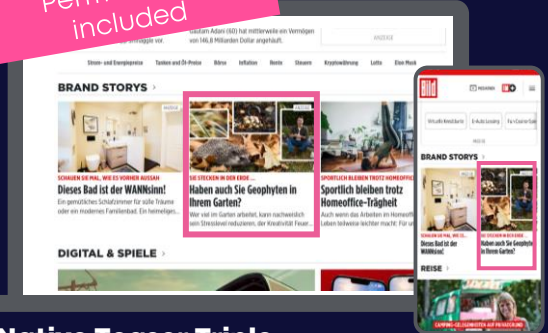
Perm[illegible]
included

Gautam Adani (60) hat mittlerweile ein Vermögen von 146,8 Milliarden Dollar angehäuft.

ANZEIGE

Strom- und Energiepreise | Tanken und Öl-Preise | Börse | Inflation | Rente | Steuern | Kryptowährung | Lotto | Elon Musk

BRAND STORYS >

SCHAUEN SIE MAL, WIE ES VORHER AUSSAH
Dieses Bad ist der WANNsinn!
Ein gemütliches Schlafzimmer für süße Träume oder ein modernes Familienbad. Ein heimeliges...

SIE STECKEN IN DER ERDE ...
Haben auch Sie Geophyten in Ihrem Garten?
Wer viel im Garten arbeitet, kann nachweislich sein Stresslevel reduzieren, der Kreativität freuen...

SPORTLICH BLEIBEN TROTZ HOMEOFFICE
Sportlich bleiben trotz Homeoffice-Trägheit
Auch wenn das Arbeiten im Homeoffice Leben bisweilen leichter macht: Für un...

DIGITAL & SPIELE >

Bild

BRAND STORYS >

SCHAUEN SIE MAL, WIE ES VORHER AUSSAH
Dieses Bad ist der WANNsinn!

SIE STECKEN IN DER ERDE
Haben auch Sie Geophyten in Ihrem Garten?

REISE >

CAMPING-GELEGENHEITEN AUF PANAMSCHAU

Native Teaser Triple